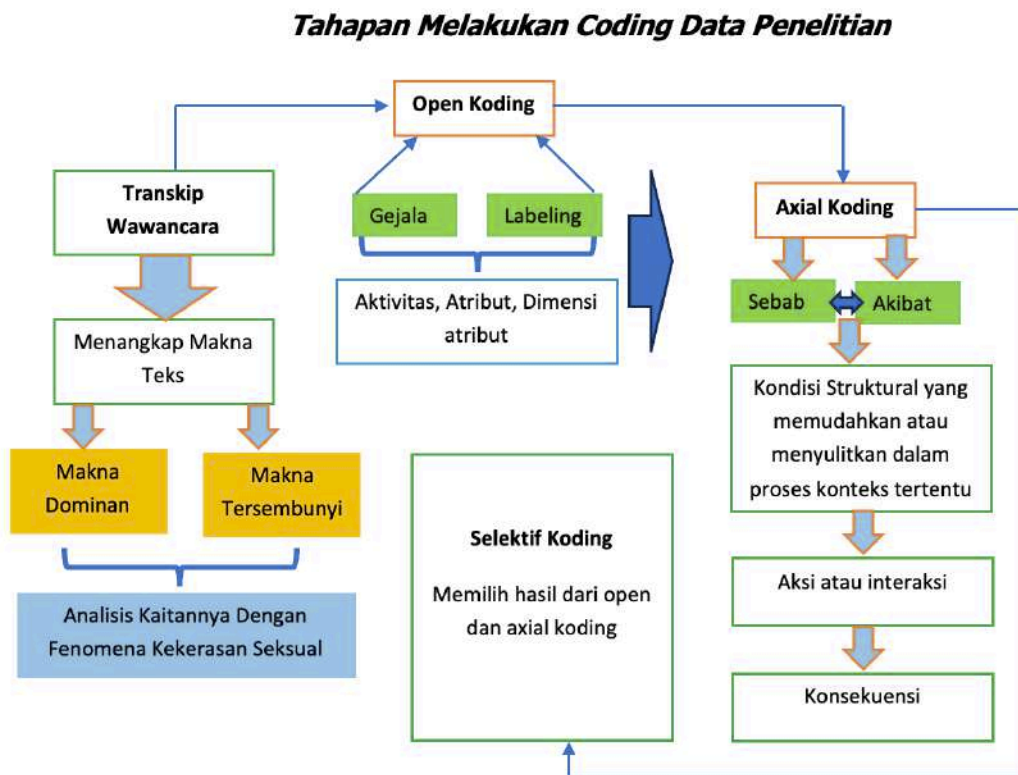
Tahapan Melakukan Coding Data Penelitian

Open Koding

Transkip Wawancara

Gejala

Labeling

Aktivitas, Atribut, Dimensi atribut

Axial Koding

Sebab

Akibat

Menangkap Makna Teks

Kondisi Struktural yang memudahkan atau menyulitkan dalam proses konteks tertentu

Makna Dominan

Makna Tersembunyi

Selektif Koding

Memilih hasil dari open dan axial koding

Aksi atau interaksi

Analisis Kaitannya Dengan Fenomena Kekerasan Seksual

Konsekuensi